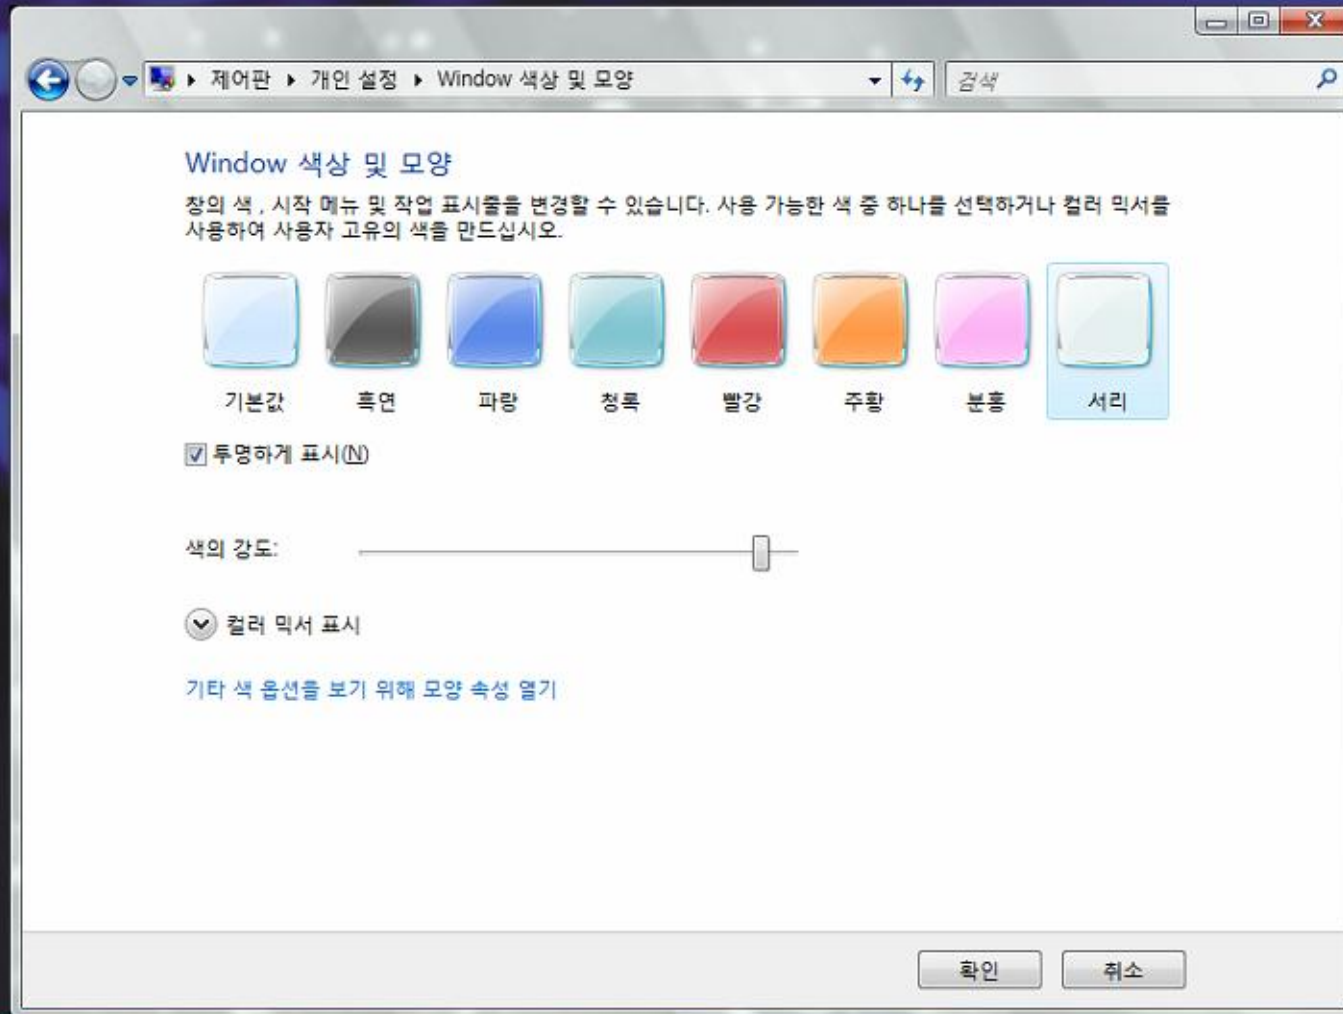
제어판 ▸ 개인 설정 ▸ Window 색상 및 모양

검색

Window 색상 및 모양

창의 색, 시작 메뉴 및 작업 표시줄을 변경할 수 있습니다. 사용 가능한 색 중 하나를 선택하거나 컬러 믹서를 사용하여 사용자 고유의 색을 만드십시오.

기본값
흑연
파랑
청록
빨강
주황
분홍
서리

투명하게 표시(N)

색의 강도:

컬러 믹서 표시

기타 색 옵션을 보기 위해 모양 속성 열기

확인
취소